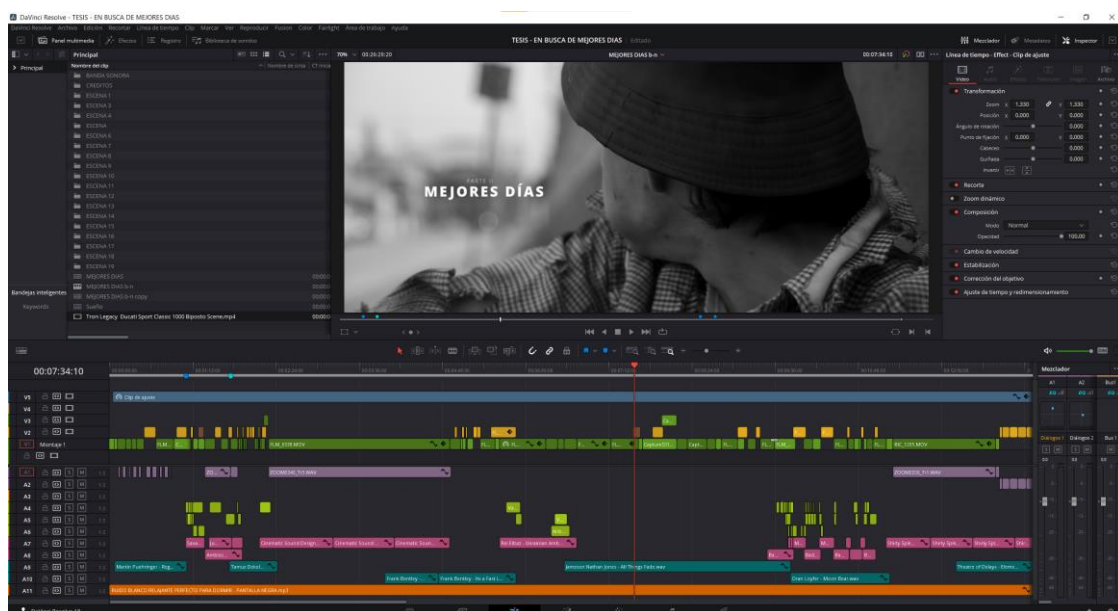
DaVinci Resolve - TESIS - EN BUSCA DE MEJORES DIAS

DaVinci Resolve Archivo Edición Recortar Línea de tiempo Clip Marcar Ver Reproducir Fusion Color Fairlight Área de trabajo Ayuda

Panel multimedia Efectos Registro Biblioteca de sonidos

TESIS - EN BUSCA DE MEJORES DIAS Editado

Mezclador Metadatos Inspector

Principal

70% 00:26:29:20

MEJORES DIAS b-n

00:07:34:10

Línea de tiempo - Effect - Clip de ajuste

> Principal

Nombre del clip

BANDA SONORA
CREDITOS
ESCENA 1
ESCENA 2
ESCENA 3
ESCENA 4
ESCENA 5
ESCENA 6
ESCENA 7
ESCENA 8
ESCENA 9
ESCENA 10
ESCENA 11
ESCENA 12
ESCENA 13
ESCENA 14
ESCENA 15
ESCENA 16
ESCENA 17
ESCENA 18
ESCENA 19
MEJORES DIAS
MEJORES DIAS b-n
MEJORES DIAS b-n copy
Sueño
Tron Legacy Ducati Sport Classic 1000 Biposto Scene.mp4

Bandejas inteligentes
Keywords

PARTE II
MEJORES DÍAS

Video

Transformación
Zoom X 1.330 Y 1.330
Posición X 0.000 Y 0.000
Ángulo de rotación 0.000
Punto de fijación X 0.000 Y 0.000
Cabeceo 0.000
Guiñada 0.000
Invertir

Recorte
Zoom dinámico
Composición
Modo Normal
Opacidad 100.00
Cambio de velocidad
Estabilización
Corrección del objetivo
Ajuste de tiempo y redimensionamiento

00:07:34:10

Mezclador
A1 A2 Bus1
Diálogos 1 Diálogos 2 Bus 1

V5 V4 V3 V2 V1 Montaje 1
A1 A2 A3 A4 A5 A6 A7 A8 A9 A10 A11

Clip de ajuste

FLM_0378.MOV
Capture01
REC_1315.MOV

ZOOM0036_Tr3.WAV
ZOOM0035_Tr3.WAV

Cinematic Sound Design
Cinematic Sound
Cinematic Soun
Ari Elkan - Ukrainian Anth
Dirty Spa
Dirty Spa
Dirty Sp

Martin Fuehringer - Rog
Tamas Dolet
Jameson Nathan Jones - All Things Fade.wav
Theatre of Delays - Eterna
Frank Bentley
Frank Bentley - Its a Fast L
Dan Lopfer - Moon Boat.wav

RUIDO BLANCO RELAJANTE PERFECTO PARA DORMIR - PANTALLA NEGRA.mp3